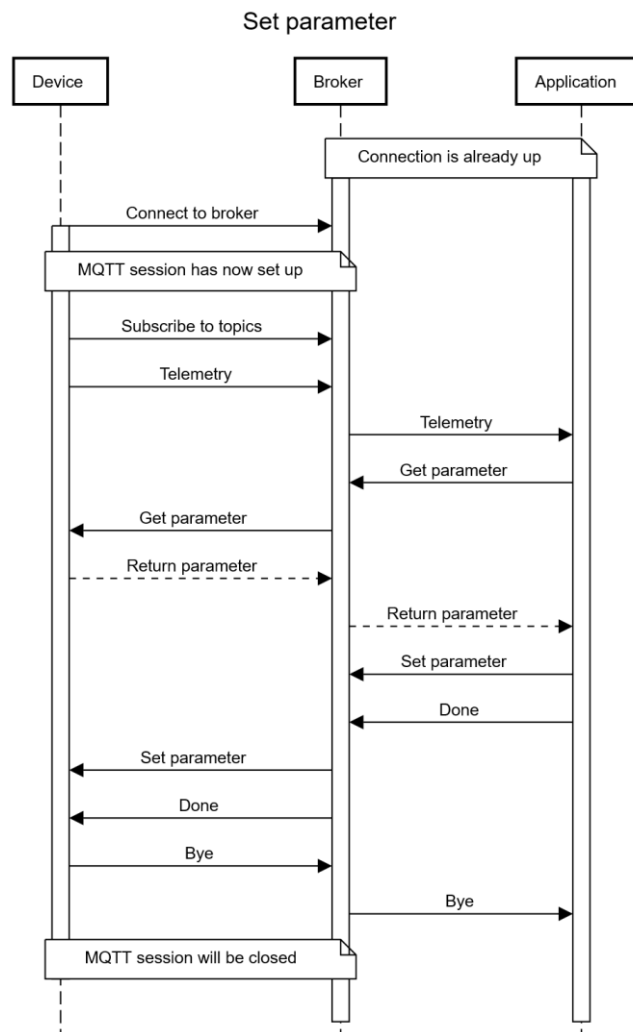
Set parameter

Device

Broker

Application

Connection is already up

Connect to broker

MQTT session has now set up

Subscribe to topics

Telemetry

Telemetry

Get parameter

Get parameter

Return parameter

Return parameter

Set parameter

Done

Set parameter

Done

Bye

Bye

MQTT session will be closed